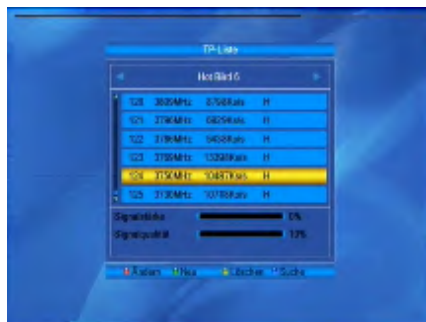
TP-Liste

HotBird 6

| | | | |
|---|---|---|---|
| 120 | 3805MHz | 3750Ks/s | H |
| 121 | 3790MHz | 6025Ks/s | H |
| 122 | 3780MHz | 5450Ks/s | H |
| 123 | 3755MHz | 13200Ks/s | H |
| 124 | 3150MHz | 10487Ks/s | H |
| 125 | 3130MHz | 10700Ks/s | H |

Signalstärke 0%

Signalqualität 12%

Ändern Neu Löschen Suche